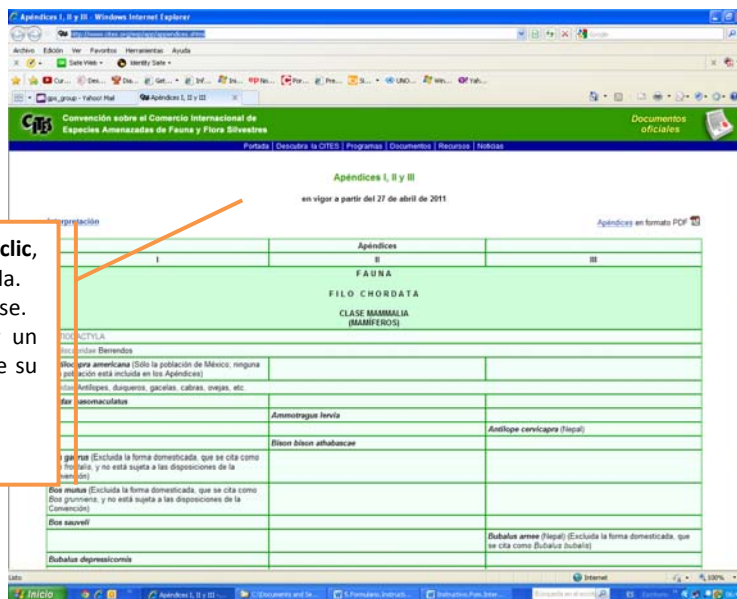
Apéndices I, II y III - Windows Internet Explorer

http://www.cites.org/esp/app/appendices.shtml

Archivo Edición Ver Favoritos Herramientas Ayuda

Safe Web Identity Safe

gpo_group - Yahoo! Mail Apéndices I, II y III

Convención sobre el Comercio Internacional de Especies Amenazadas de Fauna y Flora Silvestres

Documentos oficiales

Portada | Descubra la CITES | Programas | Documentos | Recursos | Noticias

Apéndices I, II y III

en vigor a partir del 27 de abril de 2011

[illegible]rpretación

Apéndices en formato PDF

clic, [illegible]la. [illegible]se. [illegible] un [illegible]e su

| Apéndices | | |
|---|---|---|
| I | II | III |
| FAUNA | | |
| FILO CHORDATA | | |
| CLASE MAMMALIA (MAMÍFEROS) | | |
| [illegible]TIODACTYLA | | |
| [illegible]ilocapridae Berrendos | | |
| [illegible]ilocapra americana (Sólo la población de México; ninguna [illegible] población está incluida en los Apéndices) | | |
| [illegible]dae Antílopes, duiqueros, gacelas, cabras, ovejas, etc. | | |
| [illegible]dax nasomaculatus | | |
| | Ammotragus lervia | |
| | | Antilope cervicapra (Nepal) |
| | Bison bison athabascae | |
| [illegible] gaurus (Excluida la forma domesticada, que se cita como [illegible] frontalis, y no está sujeta a las disposiciones de la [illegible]nvención) | | |
| Bos mutus (Excluida la forma domesticada, que se cita como Bos grunniens, y no está sujeta a las disposiciones de la Convención) | | |
| Bos sauveli | | |
| | | Bubalus arnee (Nepal) (Excluida la forma domesticada, que se cita como Bubalus bubalis) |
| Bubalus depressicornis | | |

Listo Internet 100%

Inicio Apéndices I, II y III - ... C:\Documents and Se... 5.Formulario.Instructi... Instructivo.Fuas.Inter... Búsqueda en el escritorio ES